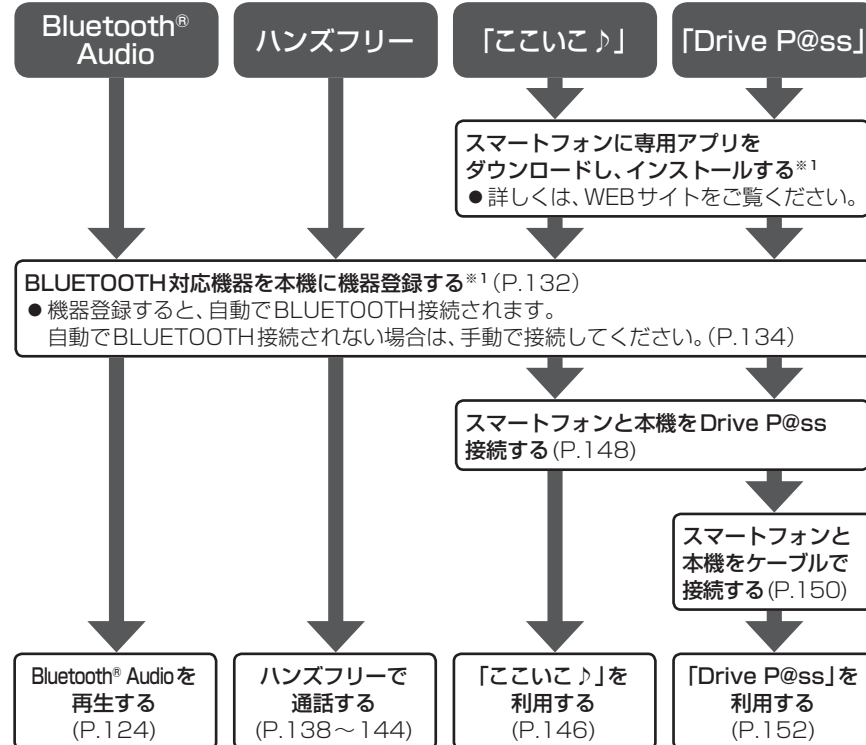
Bluetooth® Audio

ハンズフリー

「ここいこ♪」

「Drive P@ss」

スマートフォンに専用アプリをダウンロードし、インストールする※1
●詳しくは、WEBサイトをご覧ください。

BLUETOOTH対応機器を本機に機器登録する※1 (P.132)
●機器登録すると、自動でBLUETOOTH接続されます。
自動でBLUETOOTH接続されない場合は、手動で接続してください。(P.134)

スマートフォンと本機をDrive P@ss接続する(P.148)

スマートフォンと本機をケーブルで接続する(P.150)

Bluetooth® Audioを再生する (P.124)

ハンズフリーで通話する (P.138〜144)

「ここいこ♪」を利用する (P.146)

「Drive P@ss」を利用する (P.152)